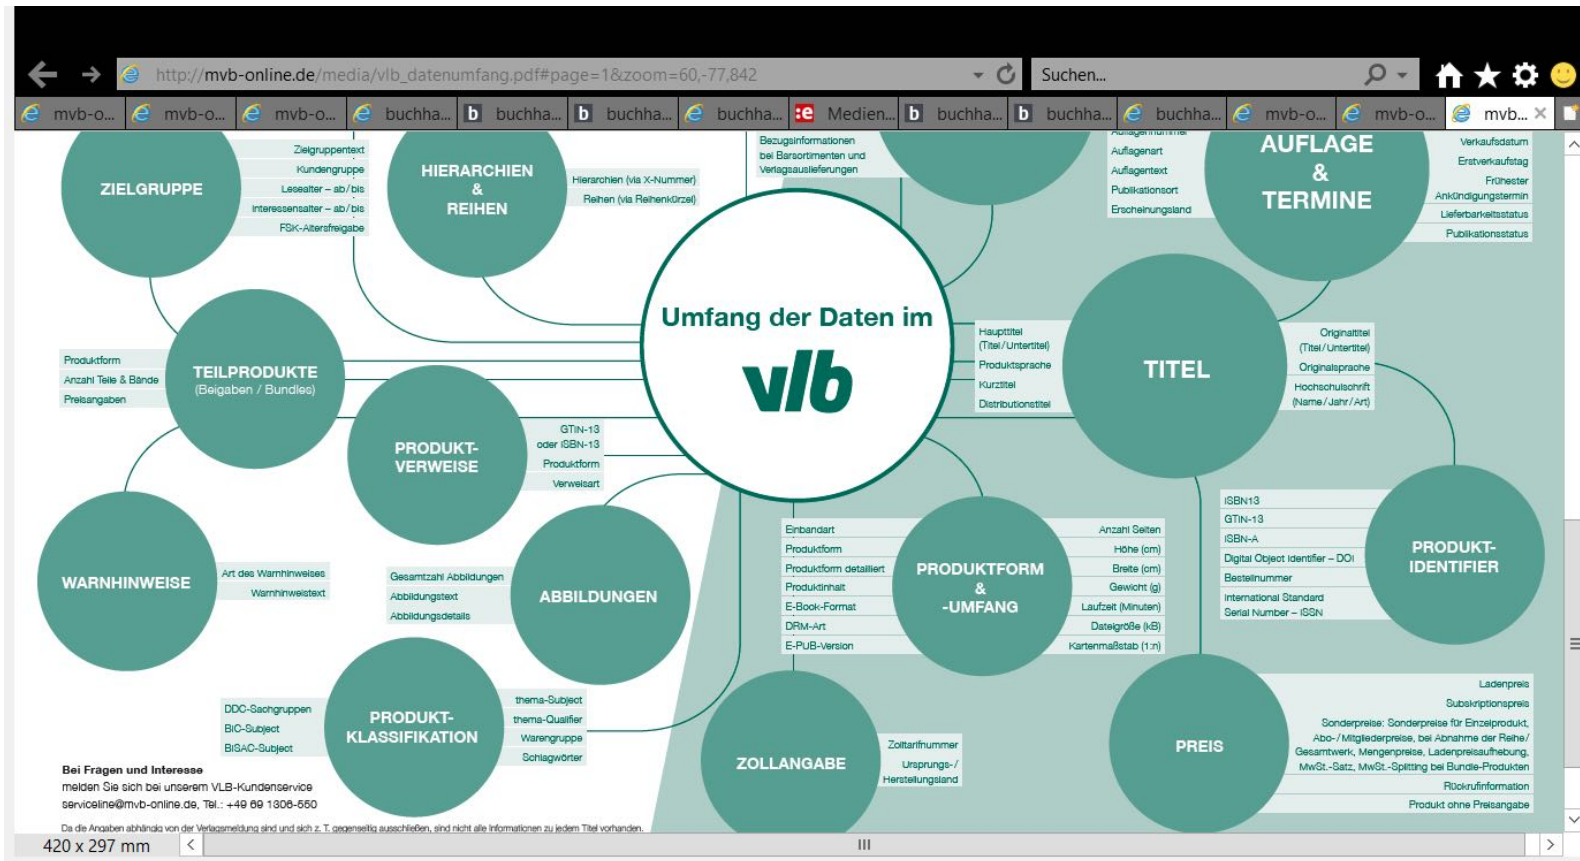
http://mvb-online.de/media/vlb_datenumfang.pdf#page=1&zoom=60,-77,842

Suchen...

mvb-o... mvb-o... mvb-o... buchha... buchha... buchha... buchha... Medien... buchha... buchha... buchha... mvb-o... mvb-o... mvb...

ZIELGRUPPE
Zielgruppentext
Kundengruppe
Lesealter – ab/bis
Interessensalter – ab/bis
FSK-Altersfreigabe

HIERARCHIEN & REIHEN
Hierarchien (via X-Nummer)
Reihen (via Reihenkürzel)

Bezugsinformationen bei Barsortimenten und Verlagsauslieferungen

Auflagenart
Auflagentext
Publikationsort
Erscheinungsland

AUFLAGE & TERMINE
Verkaufsdatum
Erstverkaufstag
Frühester Ankündigungstermin
Lieferbarkeitsstatus
Publikationsstatus

Umfang der Daten im
vlb

Produktform
Anzahl Teile & Bände
Preisangaben

TEILPRODUKTE
(Beigaben / Bundles)

PRODUKT-VERWEISE
GTIN-13 oder ISBN-13
Produktform
Verweisart

Haupttitel (Titel/Untertitel)
Produktsprache
Kurztitel
Distributionstitel

TITEL
Originaltitel (Titel/Untertitel)
Originalsprache
Hochschulschrift (Name/Jahr/Art)

WARNHINWEISE
Art des Warnhinweises
Warnhinweistext

Gesamtzahl Abbildungen
Abbildungstext
Abbildungsdetails
ABBILDUNGEN

Einbandart
Produktform
Produktform detailliert
Produktinhalt
E-Book-Format
DRM-Art
E-PUB-Version

PRODUKTFORM & -UMFANG
Anzahl Seiten
Höhe (cm)
Breite (cm)
Gewicht (g)
Laufzeit (Minuten)
Dateigröße (kB)
Kartenmaßstab (1:n)

ISBN13
GTIN-13
ISBN-A
Digital Object Identifier – DOI
Bestellnummer
International Standard Serial Number – ISSN
PRODUKT-IDENTIFIER

DDC-Sachgruppen
BIC-Subject
BISAC-Subject
PRODUKT-KLASSIFIKATION
thema-Subject
thema-Qualifier
Warengruppe
Schlagwörter

ZOLLANGABE
Zolltarifnummer
Ursprungs-/Herstellungsland

PREIS
Ladenpreis
Subskriptionspreis
Sonderpreise: Sonderpreise für Einzelprodukt, Abo-/Mitgliederpreise, bei Abnahme der Reihe/Gesamtwerk, Mengenpreise, Ladenpreisaufhebung, MwSt.-Satz, MwSt.-Splitting bei Bundle-Produkten
Rückrufinformation
Produkt ohne Preisangabe

Bei Fragen und Interesse
melden Sie sich bei unserem VLB-Kundenservice
serviceline@mvb-online.de, Tel.: +49 69 1306-550

Da die Angaben abhängig von der Verlagsmeldung sind und sich z. T. gegenseitig ausschließen, sind nicht alle Informationen zu jedem Titel vorhanden.

420 x 297 mm